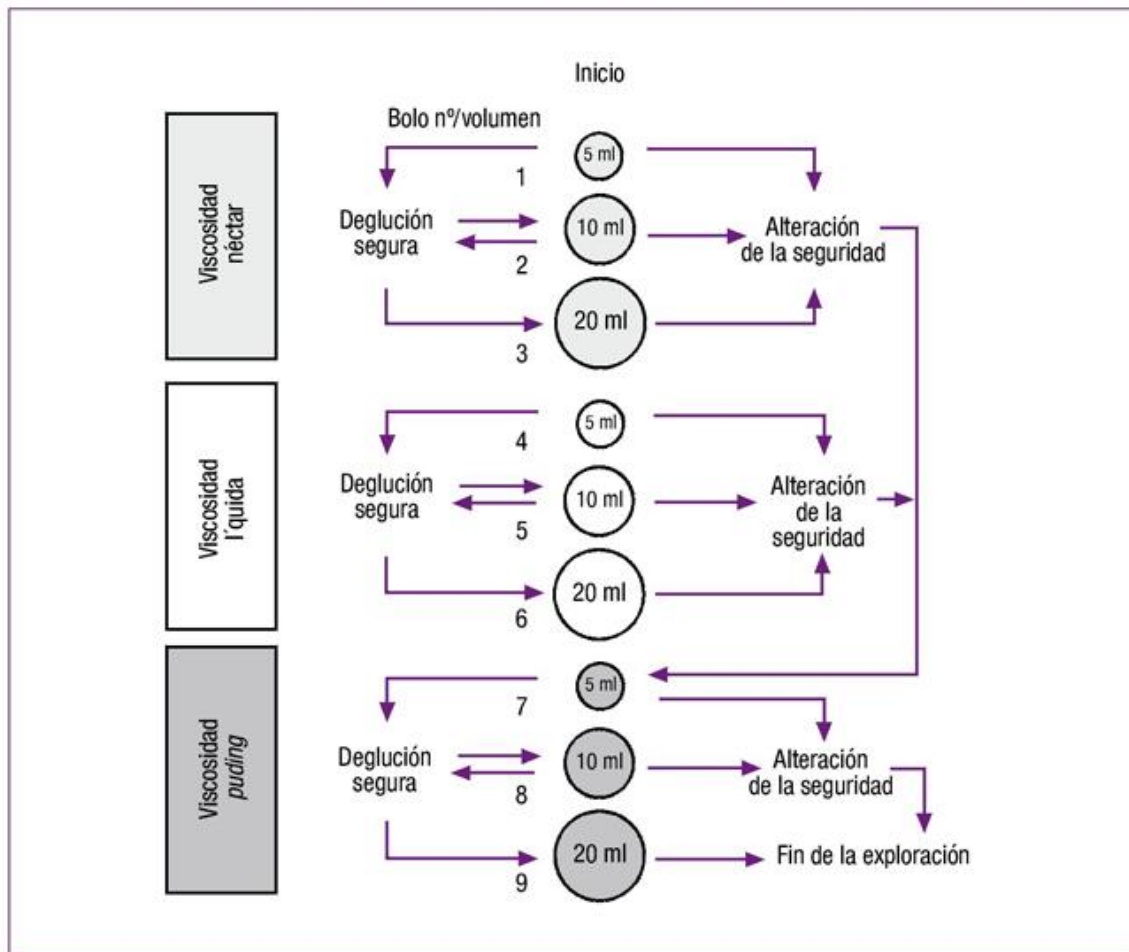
Inicio

Bolo nº/volumen

Viscosidad néctar

5 ml
1
Deglución segura
10 ml
2
Alteración de la seguridad
20 ml
3

Viscosidad l´quida

5 ml
4
Deglución segura
10 ml
5
Alteración de la seguridad
20 ml
6

Viscosidad *puding*

5 ml
7
Deglución segura
10 ml
8
Alteración de la seguridad
20 ml
9
Fin de la exploración